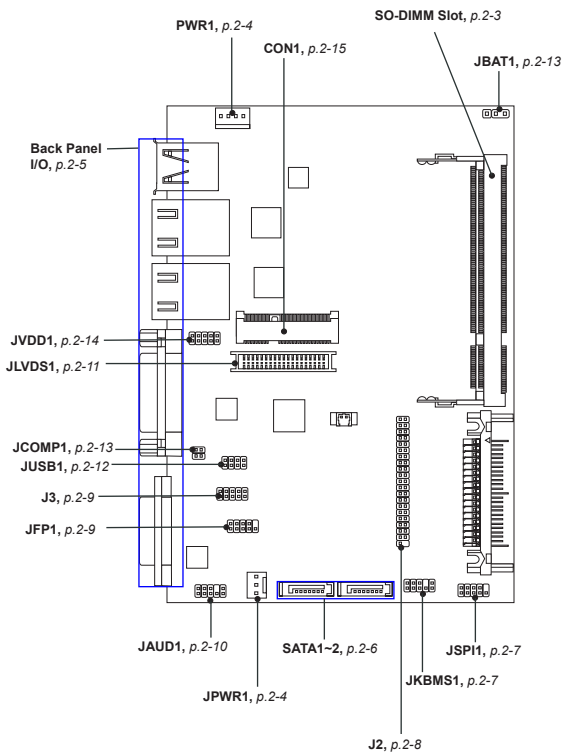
PWR1, p.2-4

SO-DIMM Slot, p.2-3

CON1, p.2-15

JBAT1, p.2-13

Back Panel I/O, p.2-5

JVDD1, p.2-14

JLVDS1, p.2-11

JCOMP1, p.2-13

JUSB1, p.2-12

J3, p.2-9

JFP1, p.2-9

JAUD1, p.2-10

SATA1~2, p.2-6

JSPI1, p.2-7

JKBMS1, p.2-7

JPWR1, p.2-4

J2, p.2-8